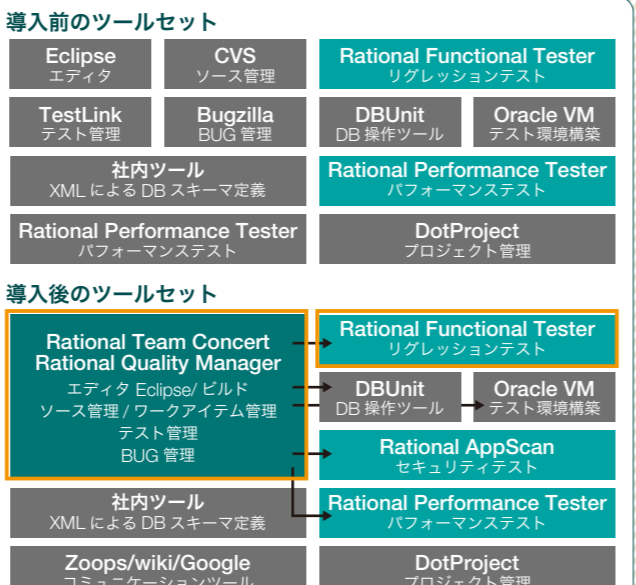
導入前のツールセット

Eclipse
エディタ

CVS
ソース管理

Rational Functional Tester
リグレッションテスト

TestLink
テスト管理

Bugzilla
BUG 管理

DBUnit
DB 操作ツール

Oracle VM
テスト環境構築

社内ツール
XML による DB スキーマ定義

Rational Performance Tester
パフォーマンステスト

Rational Performance Tester
パフォーマンステスト

DotProject
プロジェクト管理

導入後のツールセット

Rational Team Concert
Rational Quality Manager
エディタ Eclipse/ ビルド
ソース管理 / ワークアイテム管理
テスト管理
BUG 管理

Rational Functional Tester
リグレッションテスト

DBUnit
DB 操作ツール

Oracle VM
テスト環境構築

Rational AppScan
セキュリティテスト

社内ツール
XML による DB スキーマ定義

Rational Performance Tester
パフォーマンステスト

Zoops/wiki/Google
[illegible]

DotProject
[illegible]